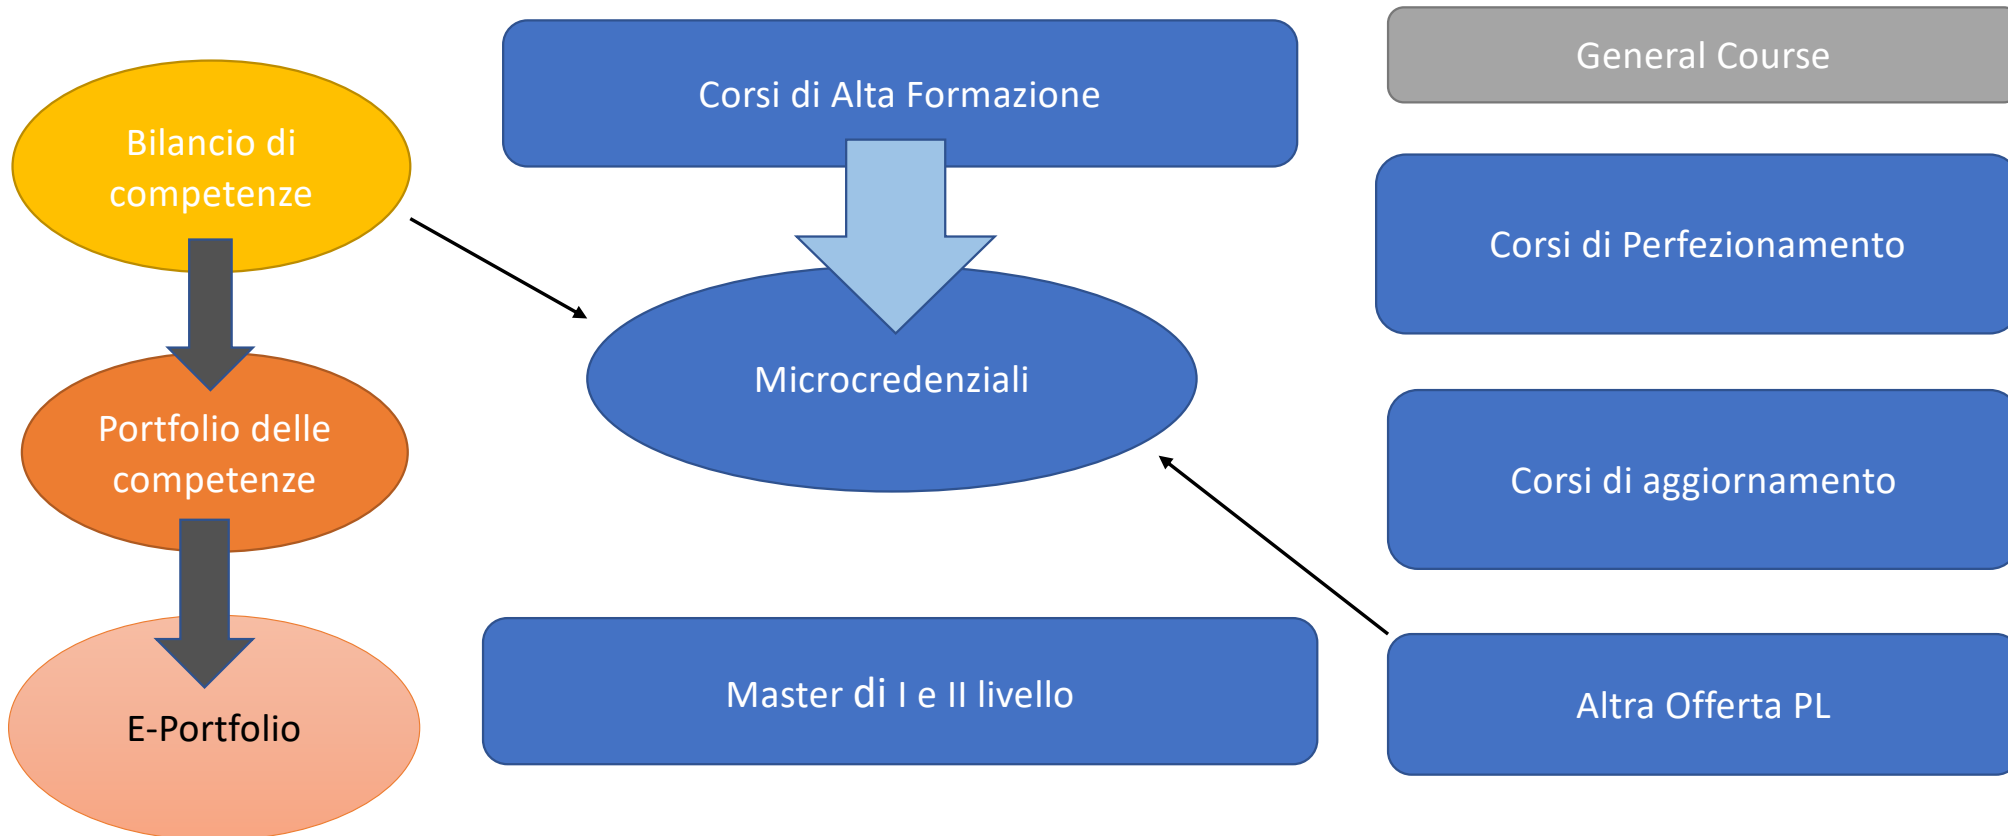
Bilancio di competenze

Portfolio delle competenze

E-Portfolio

Corsi di Alta Formazione

Microcredenziali

Master di I e II livello

General Course

Corsi di Perfezionamento

Corsi di aggiornamento

Altra Offerta PL